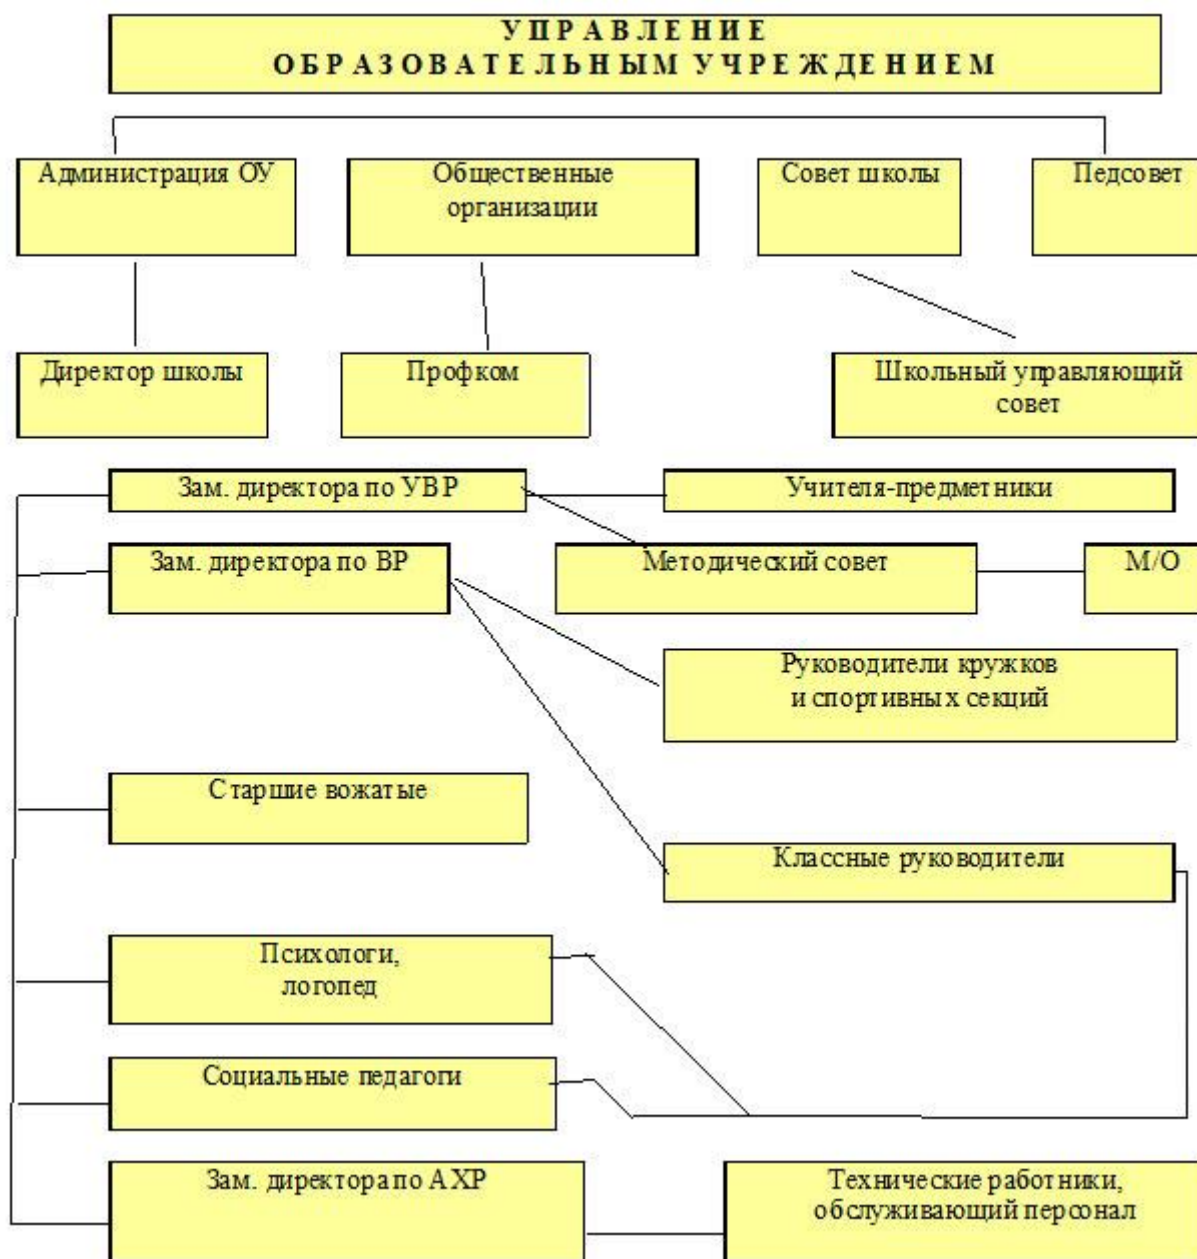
УПРАВЛЕНИЕ
ОБРАЗОВАТЕЛЬНЫМ УЧРЕЖДЕНИЕМ

Администрация ОУ

Общественные организации

Совет школы

Педсовет

Директор школы

Профком

Школьный управляющий совет

Зам. директора по УВР

Учителя-предметники

Зам. директора по ВР

Методический совет

М/О

Руководители кружков и спортивных секций

Старшие вожатые

Классные руководители

Психологи, логопед

Социальные педагоги

Зам. директора по АХР

Технические работники, обслуживающий персонал